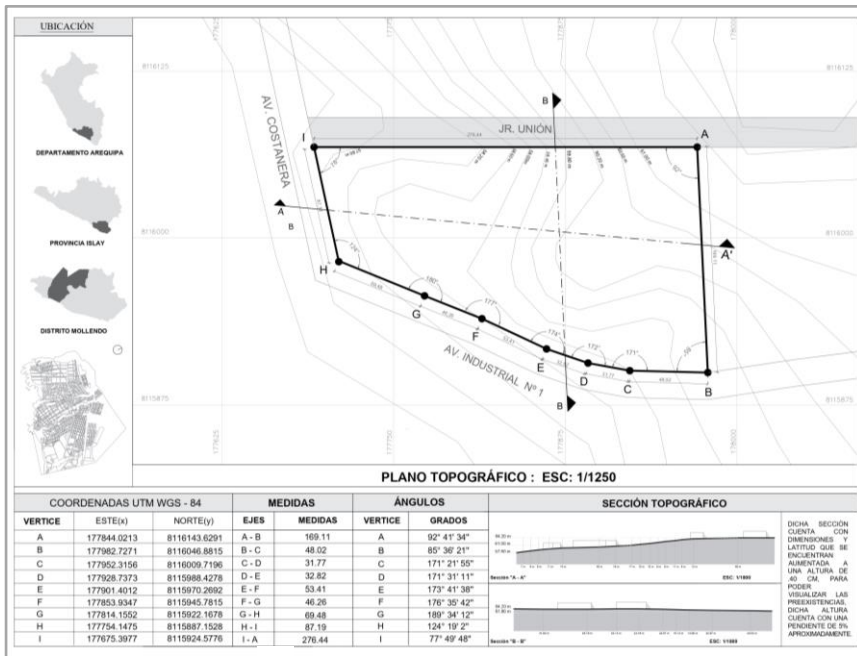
UBICACIÓN

DEPARTAMENTO AREQUIPA

PROVINCIA ISLAY

DISTRITO MOLLENDO

8116125

8116125

8116000

8116000

8115875

8115875

177625

177750

177875

178000

AV. COSTANERA

JR. UNIÓN

276.44

AV. INDUSTRIAL Nº 1

A

B

A

A'

B

B

I

A

H

G

F

E

D

C

B

69.48

46.26

53.41

32.82

31.77

48.02

PLANO TOPOGRÁFICO : ESC: 1/1250

| COORDENADAS UTM WGS - 84 | | | MEDIDAS | | ÁNGULOS | |
|---|---|---|---|---|---|---|
| VERTICE | ESTE(x) | NORTE(y) | EJES | MEDIDAS | VERTICE | GRADOS |
| A | 177844.0213 | 8116143.6291 | A - B | 169.11 | A | 92° 41' 34" |
| B | 177982.7271 | 8116046.8815 | B - C | 48.02 | B | 85° 36' 21" |
| C | 177952.3156 | 8116009.7196 | C - D | 31.77 | C | 171° 21' 55" |
| D | 177928.7373 | 8115988.4278 | D - E | 32.82 | D | 171° 31' 11" |
| E | 177901.4012 | 8115970.2692 | E - F | 53.41 | E | 173° 41' 38" |
| F | 177853.9347 | 8115945.7815 | F - G | 46.26 | F | 176° 35' 42" |
| G | 177814.1552 | 8115922.1678 | G - H | 69.48 | G | 189° 34' 12" |
| H | 177754.1475 | 8115887.1528 | H - I | 87.19 | H | 124° 19' 2" |
| I | 177675.3977 | 8115924.5776 | I - A | 276.44 | I | 77° 49' 48" |

SECCIÓN TOPOGRÁFICO

Sección "A - A'"

ESC: 1/1000

Sección "B - B'"

ESC: 1/1000

DICHA SECCIÓN CUENTA CON DIMENSIONES Y LATITUD QUE SE ENCUENTRAN AUMENTADA A UNA ALTURA DE .40 CM, PARA PODER VISUALIZAR LAS PREEXISTENCIAS. DICHA ALTURA CUENTA CON UNA PENDIENTE DE 5% APROXIMADAMENTE.